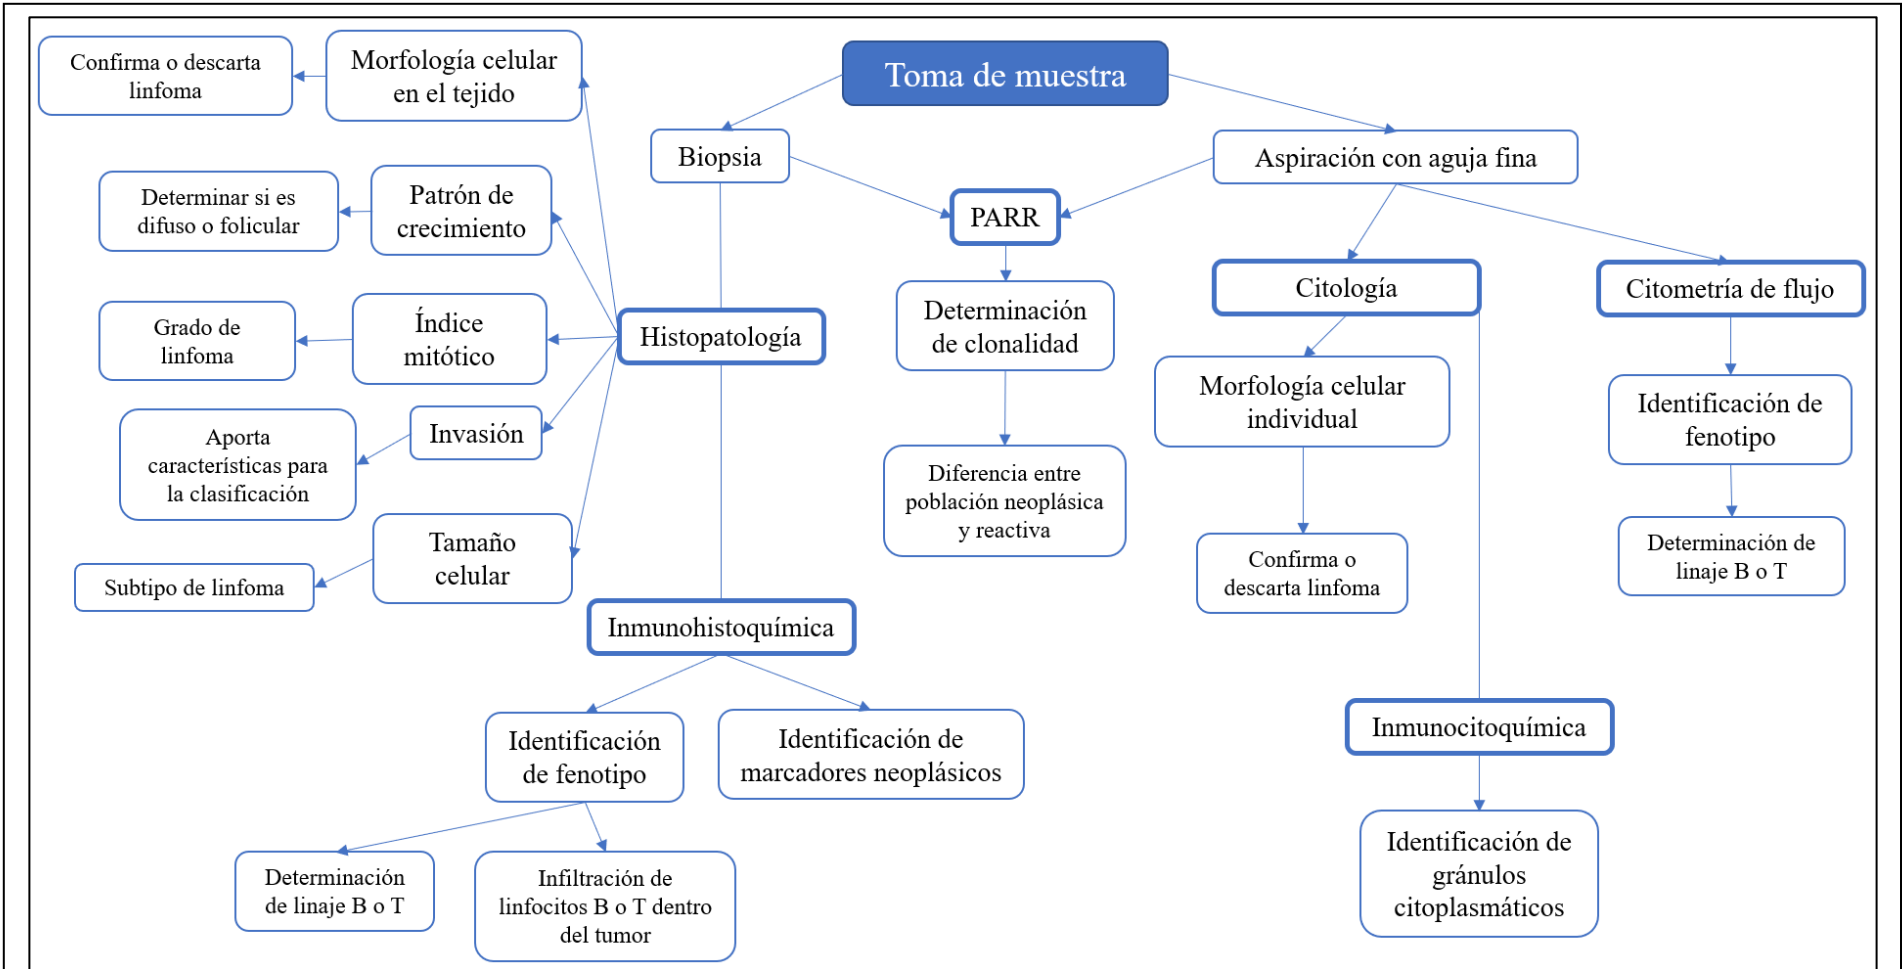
Toma de muestra

Biopsia

Aspiración con aguja fina

PARR

Histopatología

Morfología celular en el tejido

Confirma o descarta linfoma

Patrón de crecimiento

Determinar si es difuso o folicular

Índice mitótico

Grado de linfoma

Invasión

Aporta características para la clasificación

Tamaño celular

Subtipo de linfoma

Inmunohistoquímica

Identificación de fenotipo

Identificación de marcadores neoplásicos

Determinación de linaje B o T

Infiltración de linfocitos B o T dentro del tumor

Determinación de clonalidad

Diferencia entre población neoplásica y reactiva

Citología

Morfología celular individual

Confirma o descarta linfoma

Inmunocitoquímica

Identificación de gránulos citoplasmáticos

Citometría de flujo

Identificación de fenotipo

Determinación de linaje B o T